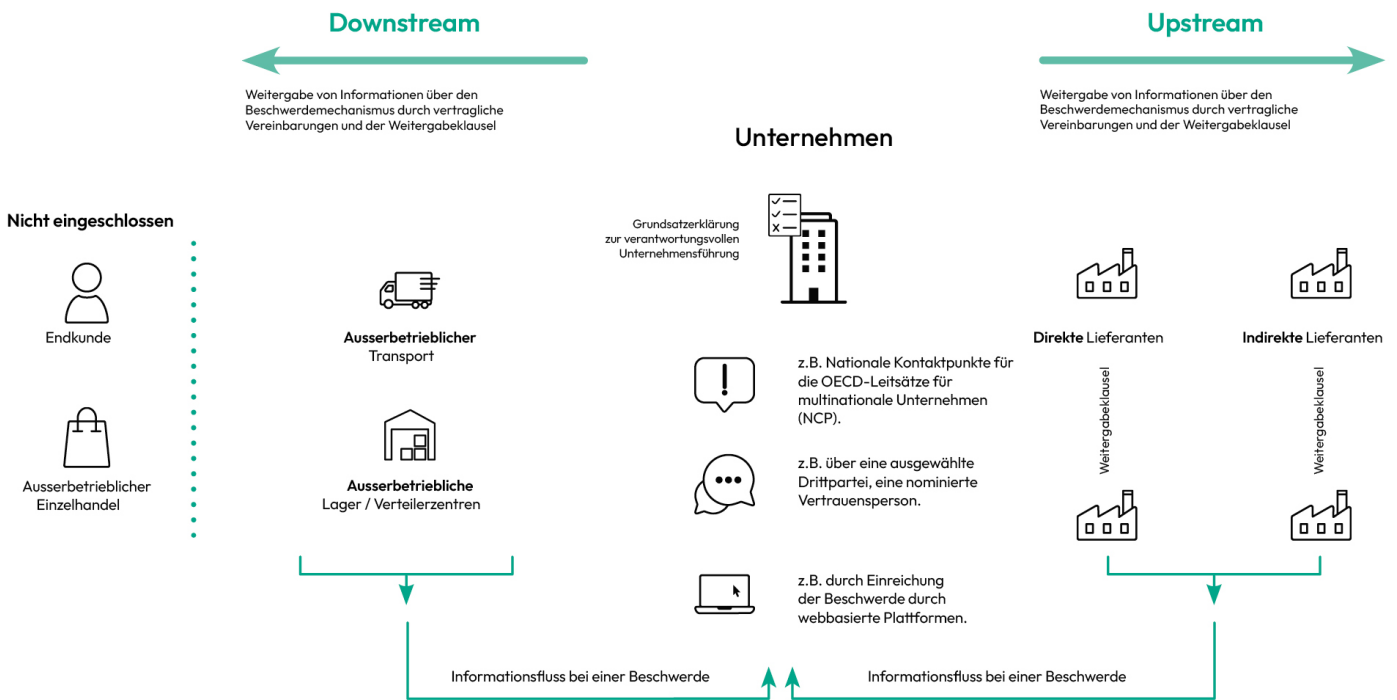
Downstream

Weitergabe von Informationen über den Beschwerdemechanismus durch vertragliche Vereinbarungen und der Weitergabeklausel

Upstream

Weitergabe von Informationen über den Beschwerdemechanismus durch vertragliche Vereinbarungen und der Weitergabeklausel

Unternehmen

Nicht eingeschlossen

Endkunde

Ausserbetrieblicher Einzelhandel

Ausserbetrieblicher Transport

Ausserbetriebliche Lager / Verteilerzentren

Grundsatzerklärung zur verantwortungsvollen Unternehmensführung

z.B. Nationale Kontaktpunkte für die OECD-Leitsätze für multinationale Unternehmen (NCP).

z.B. über eine ausgewählte Drittpartei, eine nominierte Vertrauensperson.

z.B. durch Einreichung der Beschwerde durch webbasierte Plattformen.

Direkte Lieferanten

Indirekte Lieferanten

Weitergabeklausel

Weitergabeklausel

Informationsfluss bei einer Beschwerde

Informationsfluss bei einer Beschwerde